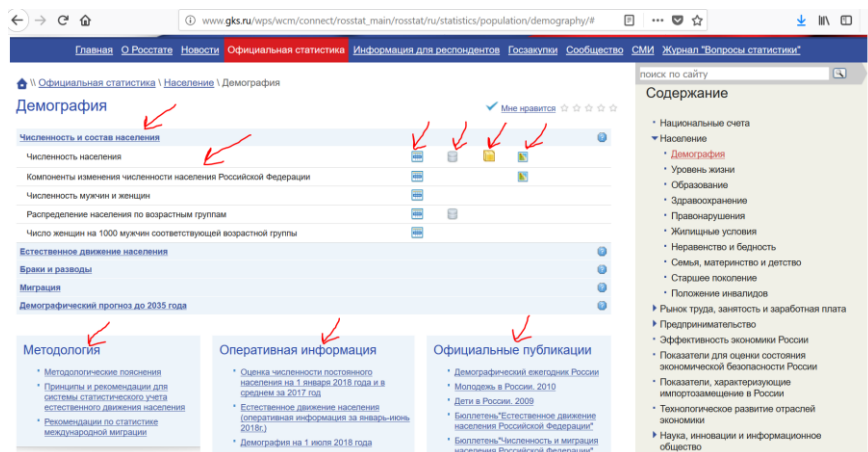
www.gks.ru/wps/wcm/connect/rosstat_main/rosstat/ru/statistics/population/demography/#

Главная О Росстате Новости Официальная статистика Информация для респондентов Госзакупки Сообщество СМИ Журнал "Вопросы статистики"

\\ Официальная статистика \ Население \ Демография

Демография

Мне нравится

Численность и состав населения

Численность населения

Компоненты изменения численности населения Российской Федерации

Численность мужчин и женщин

Распределение населения по возрастным группам

Число женщин на 1000 мужчин соответствующей возрастной группы

Естественное движение населения

Браки и разводы

Миграция

Демографический прогноз до 2035 года

Методология

Методологические пояснения

Принципы и рекомендации для системы статистического учета естественного движения населения

Рекомендации по статистике международной миграции

Оперативная информация

Оценка численности постоянного населения на 1 января 2018 года и в среднем за 2017 год

Естественное движение населения (оперативная информация за январь-июнь 2018г.)

Демография на 1 июля 2018 года

Официальные публикации

Демографический ежегодник России

Молодежь в России. 2010

Дети в России. 2009

Бюллетень"Естественное движение населения Российской Федерации"

Бюллетень"Численность и миграция населения Российской Федерации"

поиск по сайту

Содержание

Национальные счета

Население

Демография

Уровень жизни

Образование

Здравоохранение

Правонарушения

Жилищные условия

Неравенство и бедность

Семья, материнство и детство

Старшее поколение

Положение инвалидов

Рынок труда, занятость и заработная плата

Предпринимательство

Эффективность экономики России

Показатели для оценки состояния экономической безопасности России

Показатели, характеризующие импортозамещение в России

Технологическое развитие отраслей экономики

Наука, инновации и информационное общество